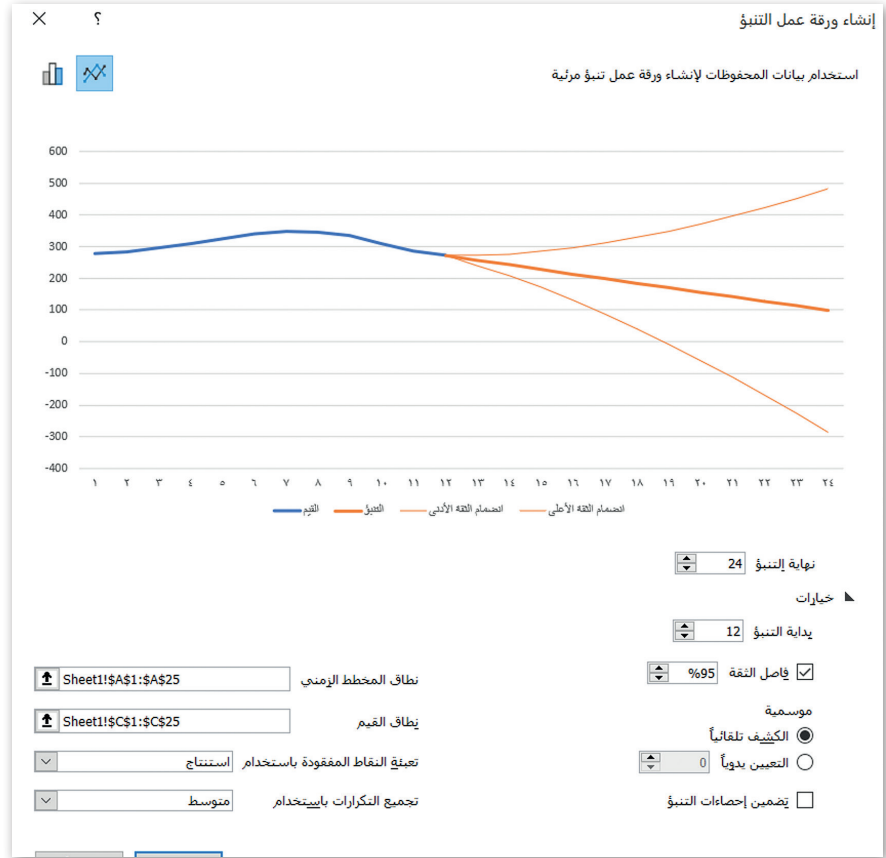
إنشاء ورقة عمل التنبؤ
؟
استخدام بيانات المحفوظات لإنشاء ورقة عمل تنبؤ مرئية

600
500
400
300
200
100
0
-100
-200
-300
-400

١ ٢ ٣ ٤ ٥ ٦ ٧ ٨ ٩ ١٠ ١١ ١٢ ١٣ ١٤ ١٥ ١٦ ١٧ ١٨ ١٩ ٢٠ ٢١ ٢٢ ٢٣ ٢٤

القيم التنبؤ انضمام الثقة الأدنى انضمام الثقة الأعلى

نهاية التنبؤ 24
خيارات
بداية التنبؤ 12
فاصل الثقة 95%
موسمية
الكشف تلقائياً
التعيين يدوياً 0
تضمين إحصاءات التنبؤ

نطاق المخطط الزمني Sheet1!$A$1:$A$25
نطاق القيم Sheet1!$C$1:$C$25
تعبئة النقاط المفقودة باستخدام استنتاج
تجميع التكرارات باستخدام متوسط